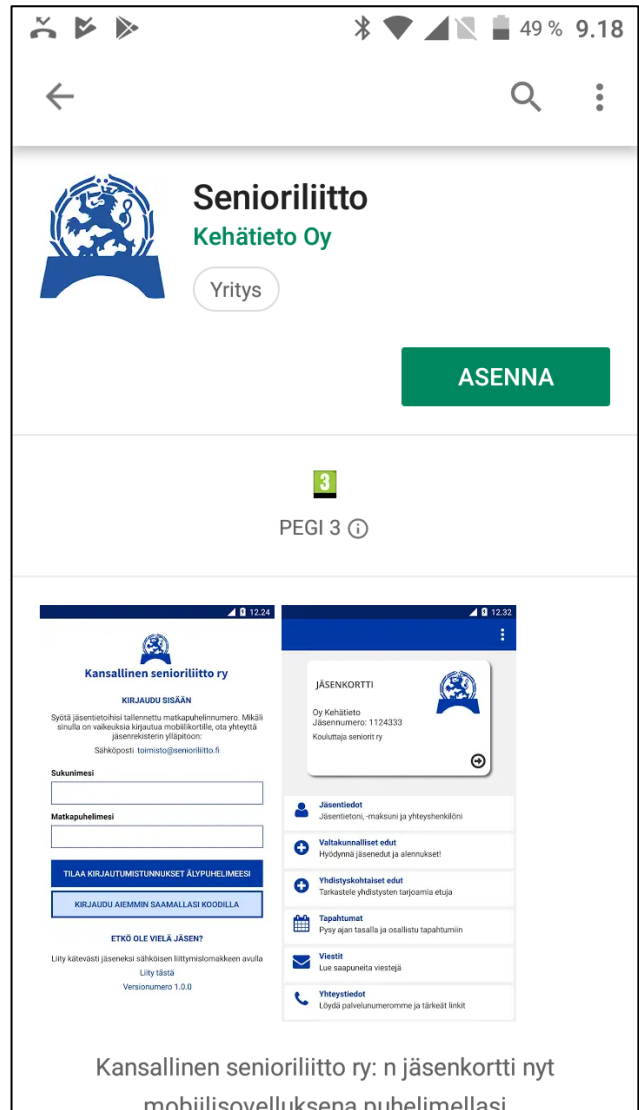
49 % 9.18

Senioriliitto
Kehätieto Oy
Yritys

ASENNA

3
PEGI 3 ⓘ

12.24
Kansallinen senioriliitto ry
KIRJAUDU SISÄÄN
Syötä jäsentietoihisi tallennettu matkapuhelinnumero. Mikäli sinulla on vaikeuksia kirjautua mobiilikortille, ota yhteyttä jäsenrekisterin ylläpitoon:
Sähköposti toimisto@senioriliitto.fi
Sukunimesi
Matkapuhelimesi
TILAA KIRJAUTUMISTUNNUKSET ÄLYPUHELIMEESI
KIRJAUDU AIEMMIN SAAMALLASI KOODILLA
ETKÖ OLE VIELÄ JÄSEN?
Liity kätevästi jäseneksi sähköisen liittymislomakkeen avulla
Liity tästä
Versionumero 1.0.0

12.32
JÄSENKORTTI
Oy Kehätieto
Jäsennumero: 1124333
Kouluttaja seniorit ry
Jäsentiedot
Jäsentietoni, -maksuni ja yhteyshenkilöni
Valtakunnalliset edut
Hyödynnä jäsenedut ja alennukset!
Yhdistyskohtaiset edut
Tarkastele yhdistysten tarjoamia etuja
Tapahtumat
Pysy ajan tasalla ja osallistu tapahtumiin
Viestit
Lue saapuneita viestejä
Yhteystiedot
Löydä palvelunumeromme ja tärkeät linkit

Kansallinen senioriliitto ry: n jäsenkortti nyt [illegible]